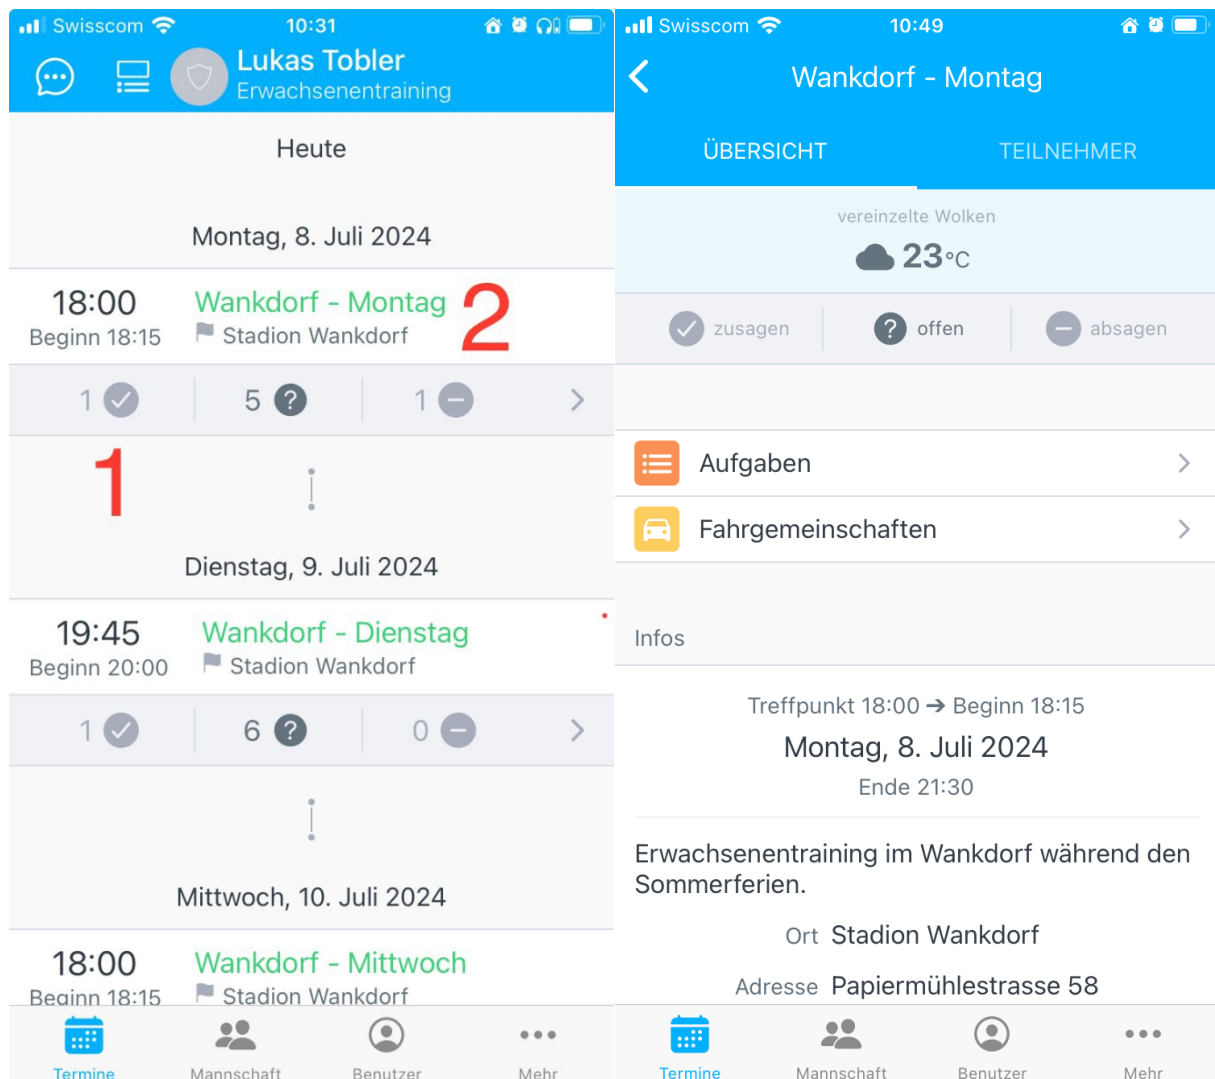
Swisscom 10:31

Lukas Tobler
Erwachsenentraining

Heute

Montag, 8. Juli 2024

18:00
Beginn 18:15
Wankdorf - Montag
Stadion Wankdorf
2

1 5 1

1

Dienstag, 9. Juli 2024

19:45
Beginn 20:00
Wankdorf - Dienstag
Stadion Wankdorf

1 6 0

Mittwoch, 10. Juli 2024

18:00
Beginn 18:15
Wankdorf - Mittwoch
Stadion Wankdorf

Termine Mannschaft Benutzer Mehr

Swisscom 10:49

Wankdorf - Montag

ÜBERSICHT TEILNEHMER

vereinzelte Wolken
23°C

zusagen offen absagen

Aufgaben

Fahrgemeinschaften

Infos

Treffpunkt 18:00 ➔ Beginn 18:15
Montag, 8. Juli 2024
Ende 21:30

Erwachsenentraining im Wankdorf während den Sommerferien.

Ort Stadion Wankdorf

Adresse Papiermühlestrasse 58

Termine Mannschaft Benutzer Mehr